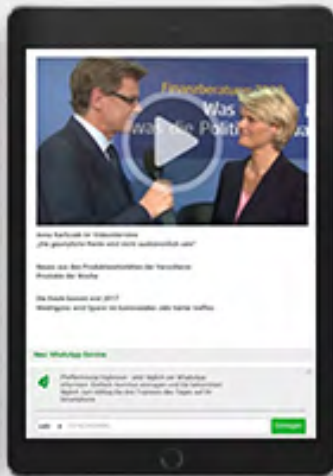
Finanzberatung
Was
was die Politi

Anna Karliczek im Videointerview
„Die gesetzliche Rente wird nicht ausreichend sein"

Neues aus den Produktentwicklungen der Versicherer
Produkte der Woche

Die Rente kommt erst 2017
Wohlgebe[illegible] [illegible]

Neu: WhatsApp Service

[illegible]

+49 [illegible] Eintragen